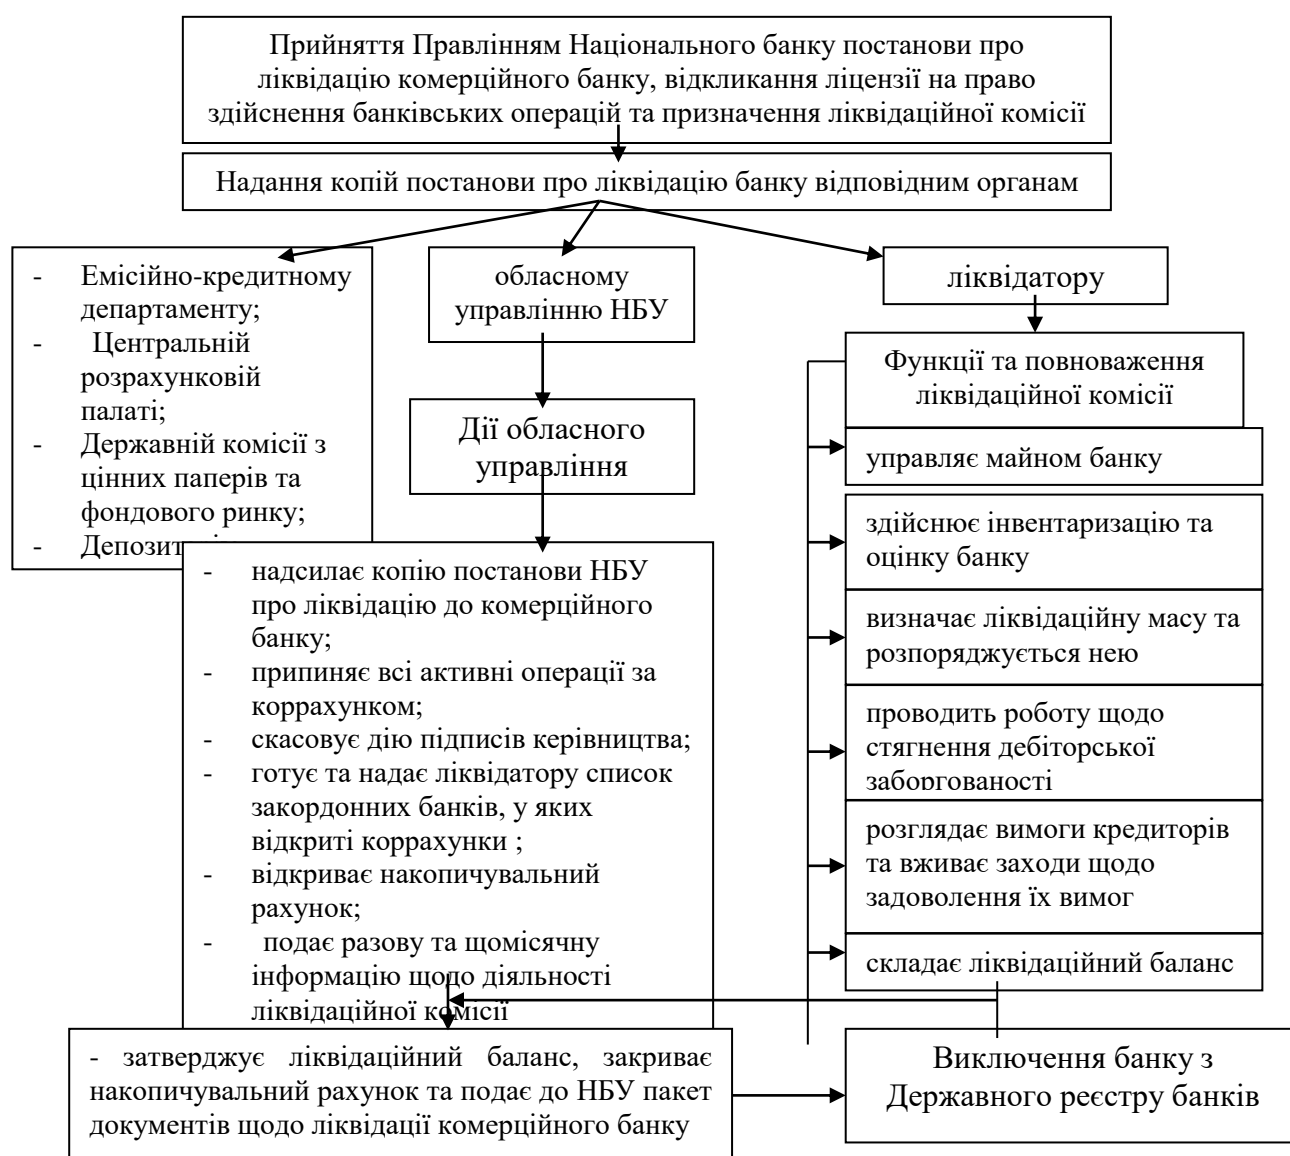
Прийняття Правлінням Національного банку постанови про ліквідацію комерційного банку, відкликання ліцензії на право здійснення банківських операцій та призначення ліквідаційної комісії

Надання копій постанови про ліквідацію банку відповідним органам

- Емісійно-кредитному департаменту;
- Центральній розрахунковій палаті;
- Державній комісії з цінних паперів та фондового ринку;
- Депозит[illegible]

обласному управлінню НБУ

Дії обласного управління

- надсилає копію постанови НБУ про ліквідацію до комерційного банку;
- припиняє всі активні операції за коррахунком;
- скасовує дію підписів керівництва;
- готує та надає ліквідатору список закордонних банків, у яких відкриті коррахунки ;
- відкриває накопичувальний рахунок;
- подає разову та щомісячну інформацію щодо діяльності ліквідаційної комісії

ліквідатору

Функції та повноваження ліквідаційної комісії

управляє майном банку

здійснює інвентаризацію та оцінку банку

визначає ліквідаційну масу та розпоряджується нею

проводить роботу щодо стягнення дебіторської заборгованості

розглядає вимоги кредиторів та вживає заходи щодо задоволення їх вимог

складає ліквідаційний баланс

- затверджує ліквідаційний баланс, закриває накопичувальний рахунок та подає до НБУ пакет документів щодо ліквідації комерційного банку

Виключення банку з Державного реєстру банків